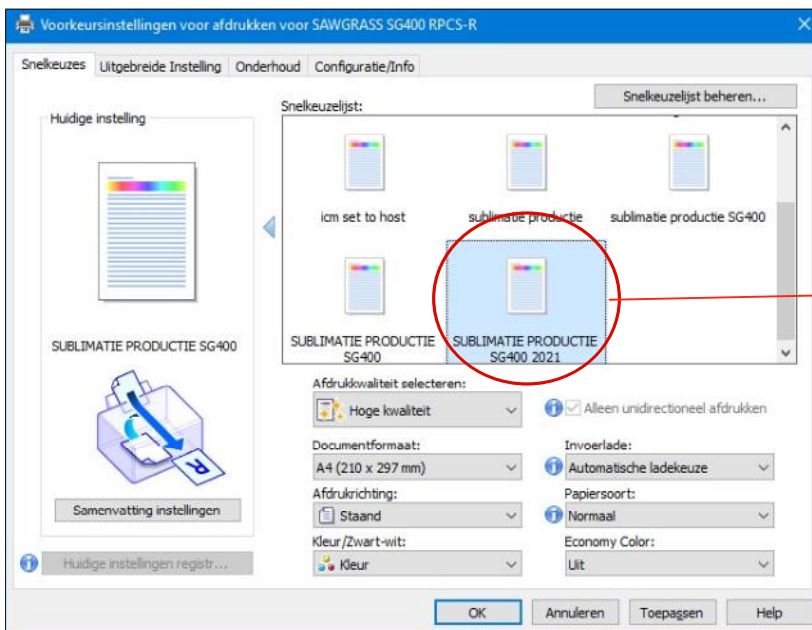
Voorkeursinstellingen voor afdrukken voor SAWGRASS SG400 RPCS-R

Snelkeuzes | Uitgebreide Instelling | Onderhoud | Configuratie/Info

Snelkeuzelijst beheren...

Huidige instelling

Snelkeuzelijst:

icm set to host

sublimatie productie

sublimatie productie SG400

SUBLIMATIE PRODUCTIE SG400

SUBLIMATIE PRODUCTIE SG400 2021

SUBLIMATIE PRODUCTIE SG400

R

Samenvatting instellingen

Huidige instellingen registr...

Afdrukkwaliteit selecteren:

Hoge kwaliteit

Alleen unidirectioneel afdrukken

Documentformaat:

A4 (210 x 297 mm)

Invoerlade:

Automatische ladekeuze

Afdrukrichting:

Staand

Papiersoort:

Normaal

Kleur/Zwart-wit:

Kleur

Economy Color:

Uit

OK

Annuleren

Toepassen

Help